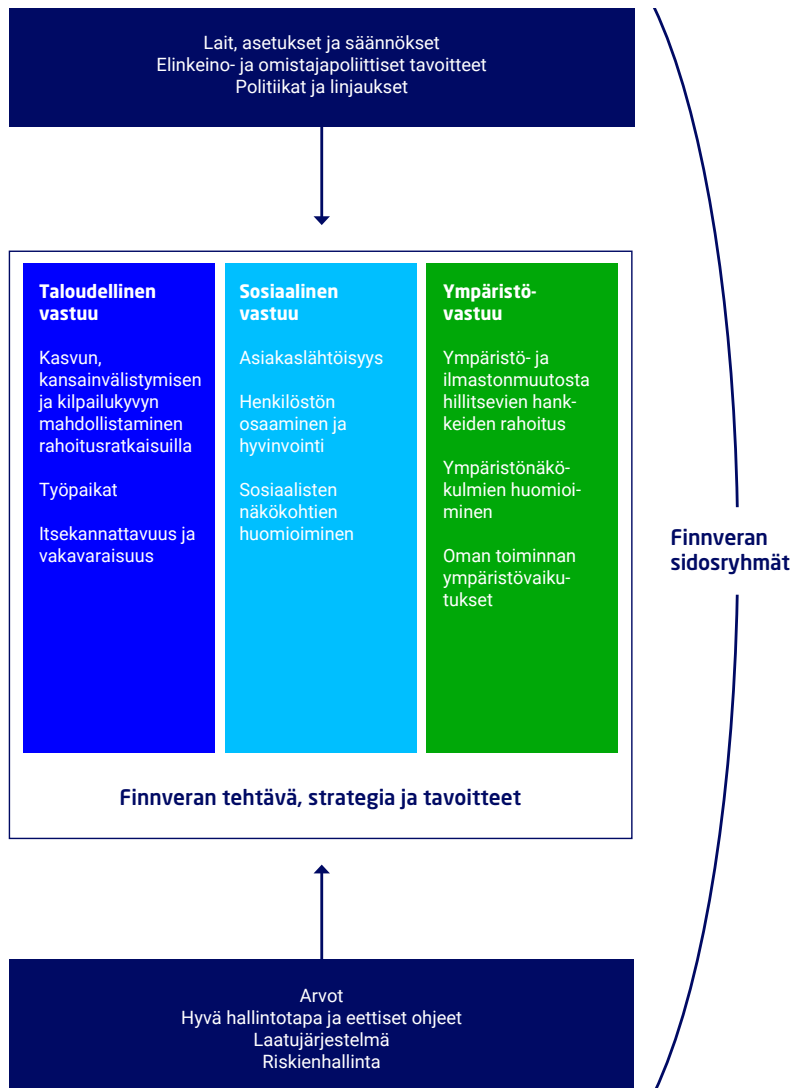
Lait, asetukset ja säännökset
Elinkeino- ja omistajapoliittiset tavoitteet
Politiikat ja linjaukset

Taloudellinen vastuu

Kasvun, kansainvälistymisen ja kilpailukyvyn mahdollistaminen rahoitusratkaisuilla

Työpaikat

Itsekannattavuus ja vakavaraisuus

Sosiaalinen vastuu

Asiakaslähtöisyys

Henkilöstön osaaminen ja hyvinvointi

Sosiaalisten näkökohtien huomioiminen

Ympäristövastuu

Ympäristö- ja ilmastonmuutosta hillitsevien hankkeiden rahoitus

Ympäristönäkökulmien huomioiminen

Oman toiminnan ympäristövaikutukset

Finnveran tehtävä, strategia ja tavoitteet

Finnveran sidosryhmät

Arvot
Hyvä hallintotapa ja eettiset ohjeet
Laatujärjestelmä
Riskienhallinta